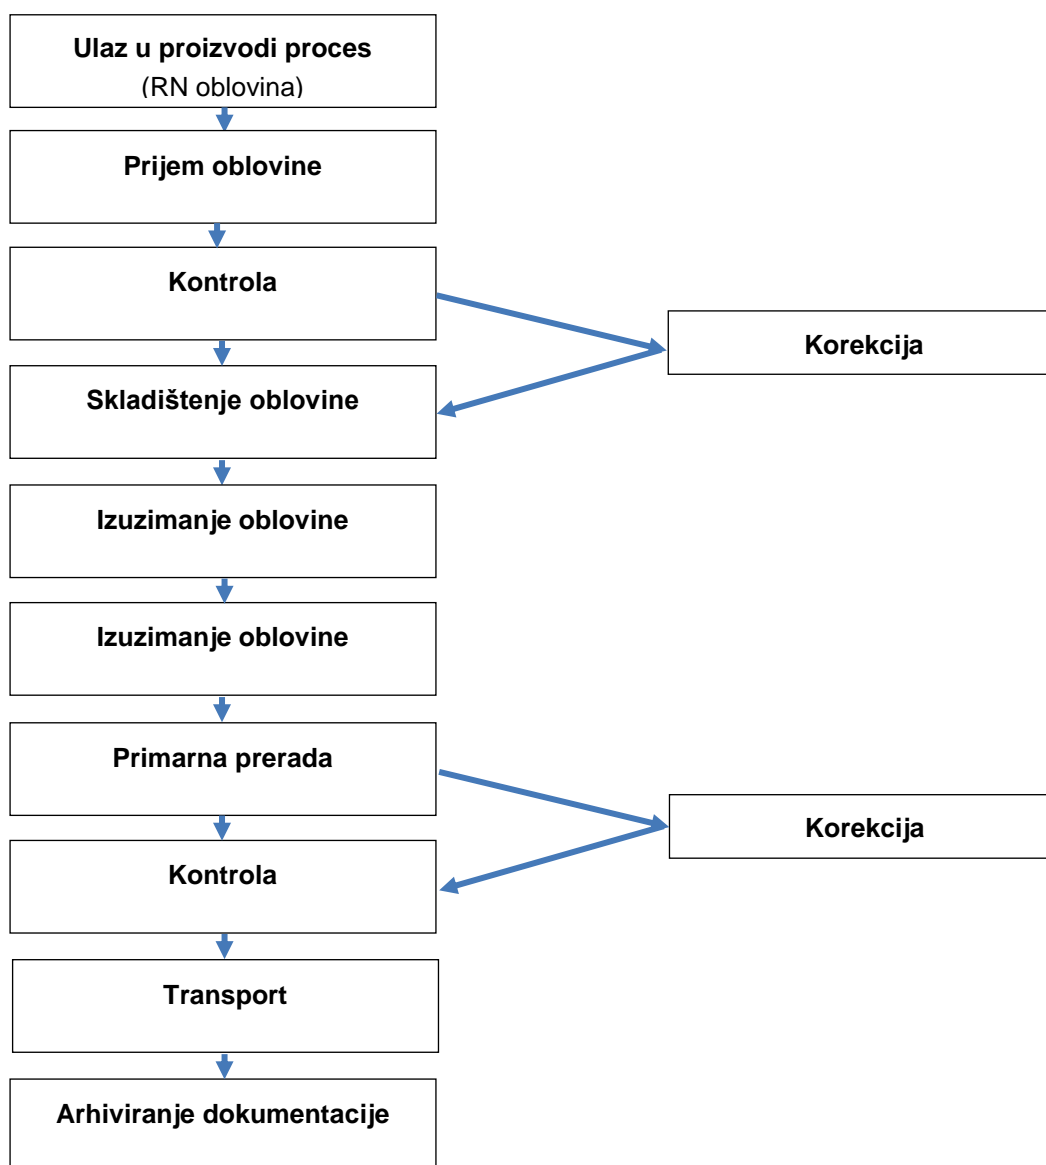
Ulaz u proizvodi proces
(RN oblovina)

Prijem oblovine

Kontrola

Korekcija

Skladištenje oblovine

Izuzimanje oblovine

Izuzimanje oblovine

Primarna prerada

Korekcija

Kontrola

Transport

Arhiviranje dokumentacije